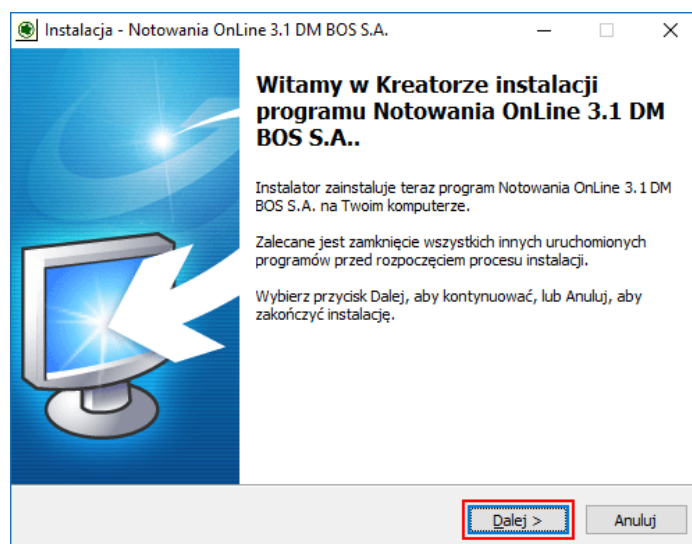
Instalacja - Notowania OnLine 3.1 DM BOS S.A.

Witamy w Kreatorze instalacji programu Notowania OnLine 3.1 DM BOS S.A..

Instalator zainstaluje teraz program Notowania OnLine 3.1 DM BOS S.A. na Twoim komputerze.

Zalecane jest zamknięcie wszystkich innych uruchomionych programów przed rozpoczęciem procesu instalacji.

Wybierz przycisk Dalej, aby kontynuować, lub Anuluj, aby zakończyć instalację.

Dalej >

Anuluj